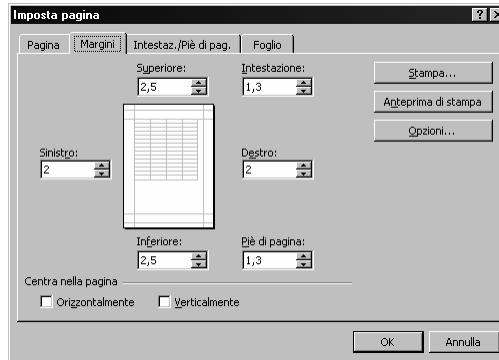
Imposta pagina

?

Pagina
Margini
Intestaz./Piè di pag.
Foglio

Superiore:
2,5

Intestazione:
1,3

Stampa...
Anteprima di stampa
Opzioni...

Sinistro:
2

Destro:
2

Inferiore:
2,5

Piè di pagina:
1,3

Centra nella pagina
Orizzontalmente
Verticalmente

OK
Annulla